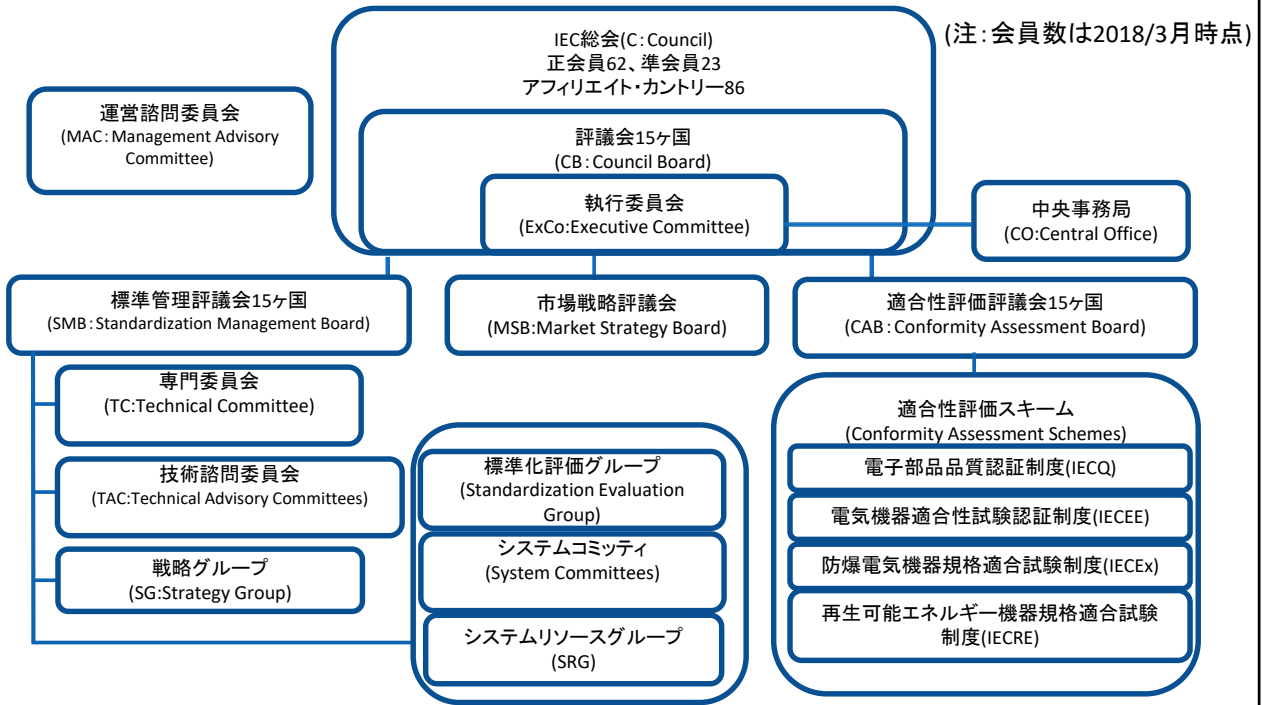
IEC総会(C：Council)
正会員62、準会員23
アフィリエイト・カントリー86

(注：会員数は2018/3月時点)

運営諮問委員会
(MAC：Management Advisory Committee)

評議会15ヶ国
(CB：Council Board)

執行委員会
(ExCo:Executive Committee)

中央事務局
(CO:Central Office)

標準管理評議会15ヶ国
(SMB：Standardization Management Board)

市場戦略評議会
(MSB:Market Strategy Board)

適合性評価評議会15ヶ国
(CAB：Conformity Assessment Board)

専門委員会
(TC:Technical Committee)

技術諮問委員会
(TAC:Technical Advisory Committees)

戦略グループ
(SG:Strategy Group)

標準化評価グループ
(Standardization Evaluation Group)

システムコミッティ
(System Committees)

システムリソースグループ
(SRG)

適合性評価スキーム
(Conformity Assessment Schemes)

電子部品品質認証制度(IECQ)

電気機器適合性試験認証制度(IECEE)

防爆電気機器規格適合試験制度(IECEx)

再生可能エネルギー機器規格適合試験制度(IECRE)